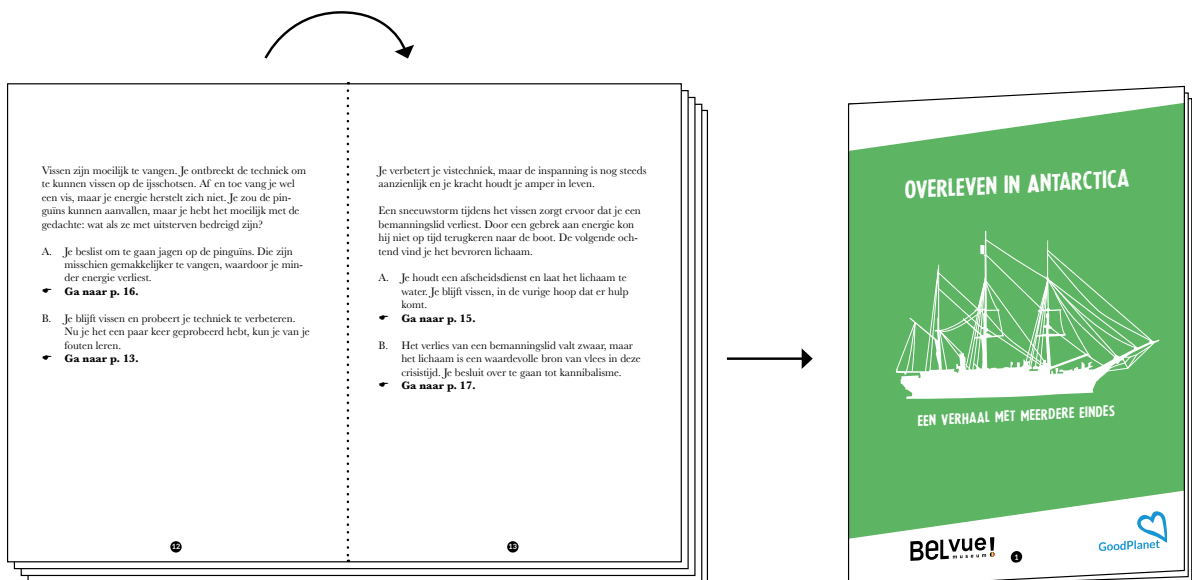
Vissen zijn moeilijk te vangen. Je ontbreekt de techniek om te kunnen vissen op de ijsschotsen. Af en toe vang je wel een vis, maar je energie herstelt zich niet. Je zou de pinguïns kunnen aanvallen, maar je hebt het moeilijk met de gedachte: wat als ze met uitsterven bedreigd zijn?

A. Je beslist om te gaan jagen op de pinguïns. Die zijn misschien gemakkelijker te vangen, waardoor je minder energie verliest.
☛ Ga naar p. 16.

B. Je blijft vissen en probeert je techniek te verbeteren. Nu je het een paar keer geprobeerd hebt, kun je van je fouten leren.
☛ Ga naar p. 13.

12

Je verbetert je vistechniek, maar de inspanning is nog steeds aanzienlijk en je kracht houdt je amper in leven.

Een sneeuwstorm tijdens het vissen zorgt ervoor dat je een bemanningslid verliest. Door een gebrek aan energie kon hij niet op tijd terugkeren naar de boot. De volgende ochtend vind je het bevroren lichaam.

A. Je houdt een afscheidsdienst en laat het lichaam te water. Je blijft vissen, in de vurige hoop dat er hulp komt.
☛ Ga naar p. 15.

B. Het verlies van een bemanningslid valt zwaar, maar het lichaam is een waardevolle bron van vlees in deze crisistijd. Je besluit over te gaan tot kannibalisme.
☛ Ga naar p. 17.

13

OVERLEVEN IN ANTARCTICA

EEN VERHAAL MET MEERDERE EINDES

BELvue! museum

1

GoodPlanet